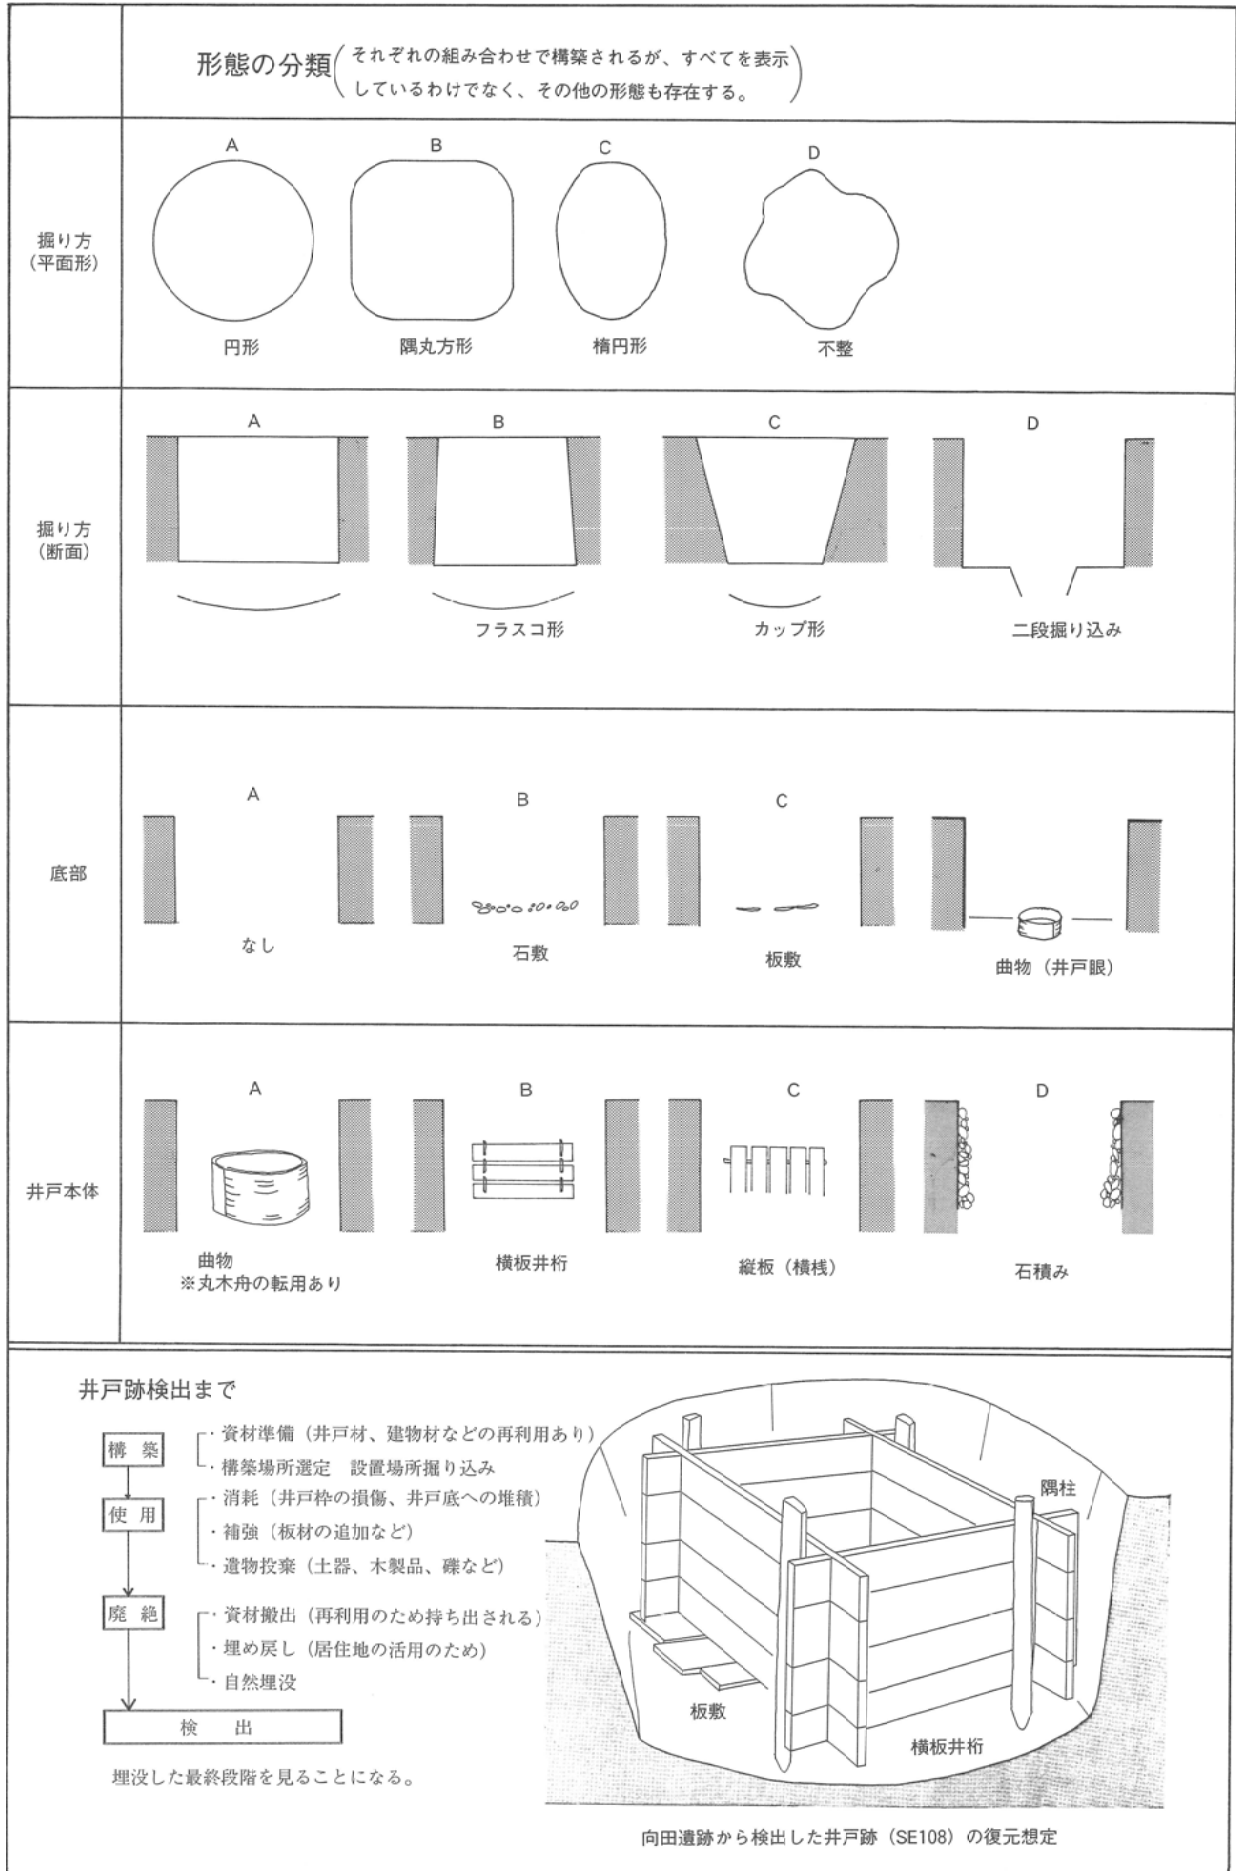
形態の分類（それぞれの組み合わせで構築されるが、すべてを表示しているわけでなく、その他の形態も存在する。）

掘り方（平面形）

A 円形
B 隅丸方形
C 楕円形
D 不整

掘り方（断面）

A
B フラスコ形
C カップ形
D 二段掘り込み

底部

A なし
B 石敷
C 板敷
曲物（井戸眼）

井戸本体

A 曲物 ※丸木舟の転用あり
B 横板井桁
C 縦板（横桟）
D 石積み

井戸跡検出まで

構築
・資材準備（井戸材、建物材などの再利用あり）
・構築場所選定　設置場所掘り込み

使用
・消耗〔井戸枠の損傷、井戸底への堆積〕
・補強〔板材の追加など〕
・遺物投棄（土器、木製品、礫など）

廃絶
・資材搬出（再利用のため持ち出される）
・埋め戻し（居住地の活用のため）
・自然埋没

検出

埋没した最終段階を見ることになる。

隅柱
板敷
横板井桁

向田遺跡から検出した井戸跡（SE108）の復元想定